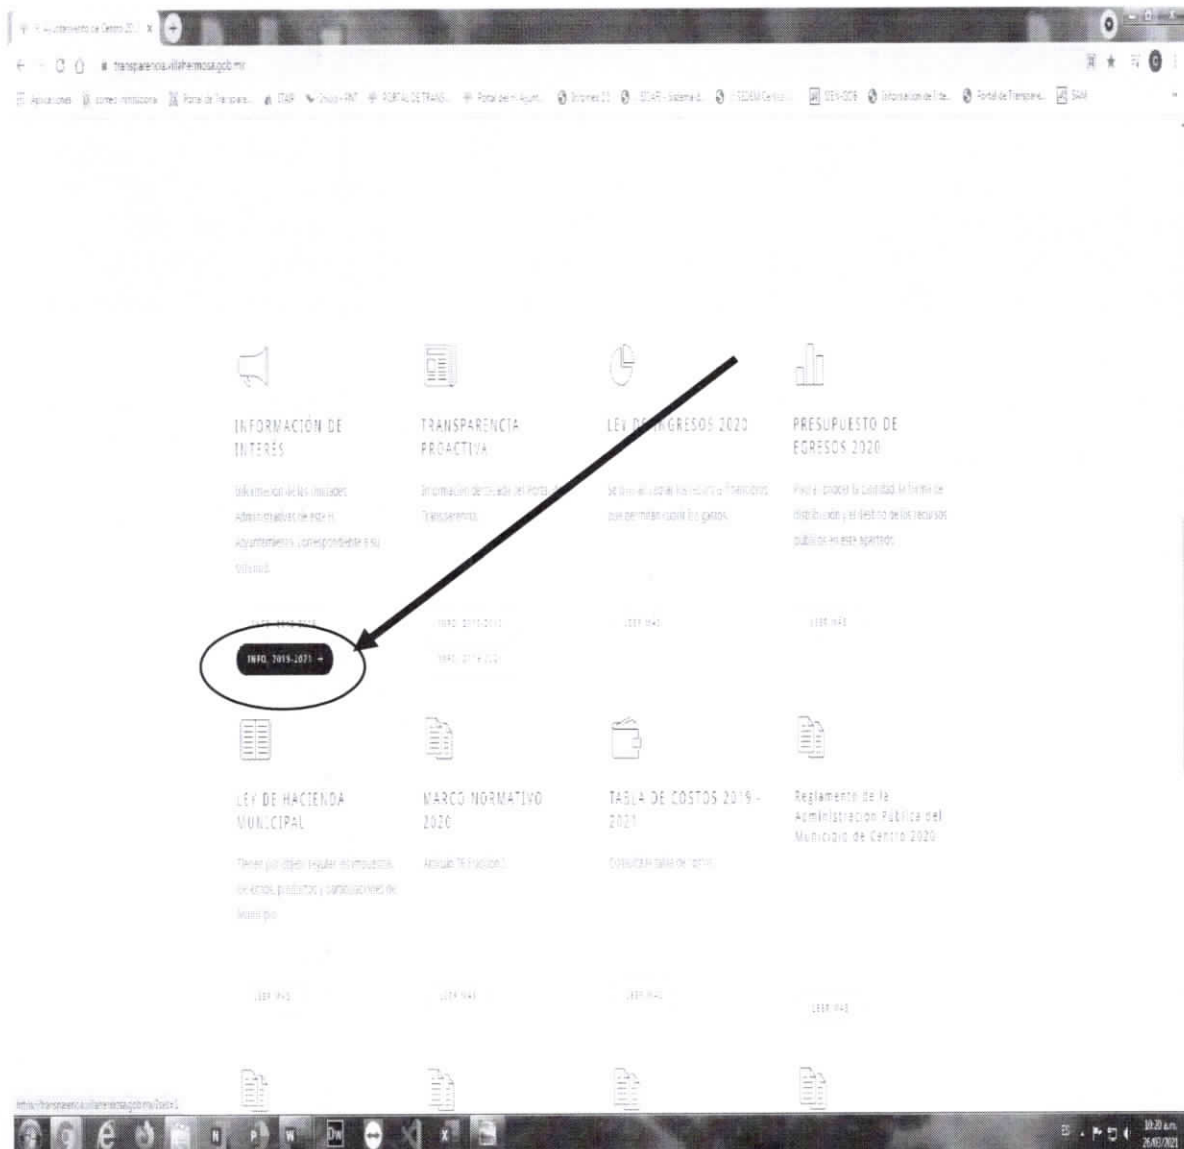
H. Ayuntamiento de Centro 20... x

transparencia.villahermosa.gob.mx

INFORMACIÓN DE INTERÉS

Información de las Unidades Administrativas de este H. Ayuntamiento, correspondiente a su solicitud.

INFO. 2015-2018

INFO. 2019-2021 →

TRANSPARENCIA PROACTIVA

Información detallada del Portal de Transparencia.

INFO. 2015-2018

INFO. 2019-2021

LEY DE INGRESOS 2020

Se prevé el ingreso Financiero y Tributario que permitirán cubrir los gastos.

LEER MÁS

PRESUPUESTO DE EGRESOS 2020

Puede conocer la cantidad, la forma de distribución y el destino de los recursos públicos en este apartado.

LEER MÁS

LEY DE HACIENDA MUNICIPAL

Tiene por objeto regular los impuestos, derechos, productos y participaciones de Municipio.

LEER MÁS

MARCO NORMATIVO 2020

Artículo 76 Fracción I

LEER MÁS

TABLA DE COSTOS 2019 - 2021

Consulta la tabla de costos.

LEER MÁS

Reglamento de la Administración Pública del Municipio de Centro 2020

LEER MÁS

https://transparencia.villahermosa.gob.mx/Costo1

10:20 a.m.
26/03/2021